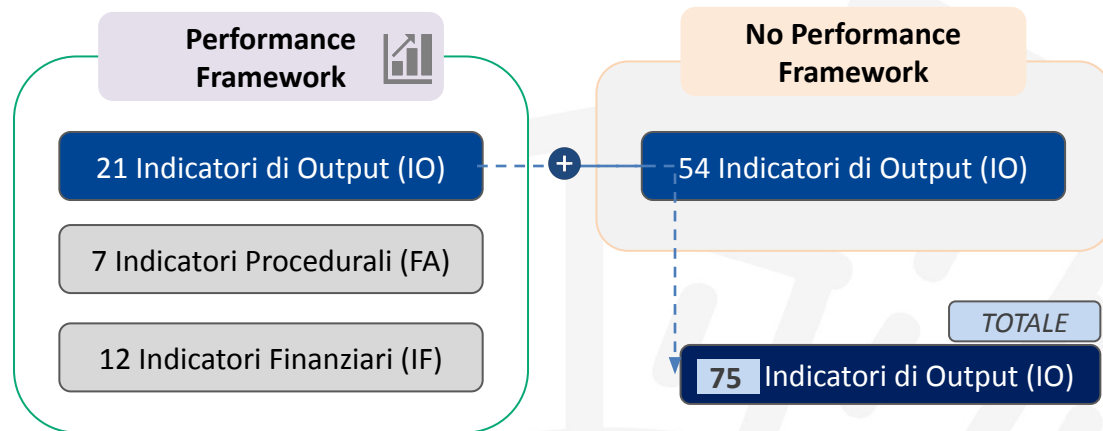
Performance Framework

21 Indicatori di Output (IO)

7 Indicatori Procedurali (FA)

12 Indicatori Finanziari (IF)

+

No Performance Framework

54 Indicatori di Output (IO)

TOTALE

75 Indicatori di Output (IO)